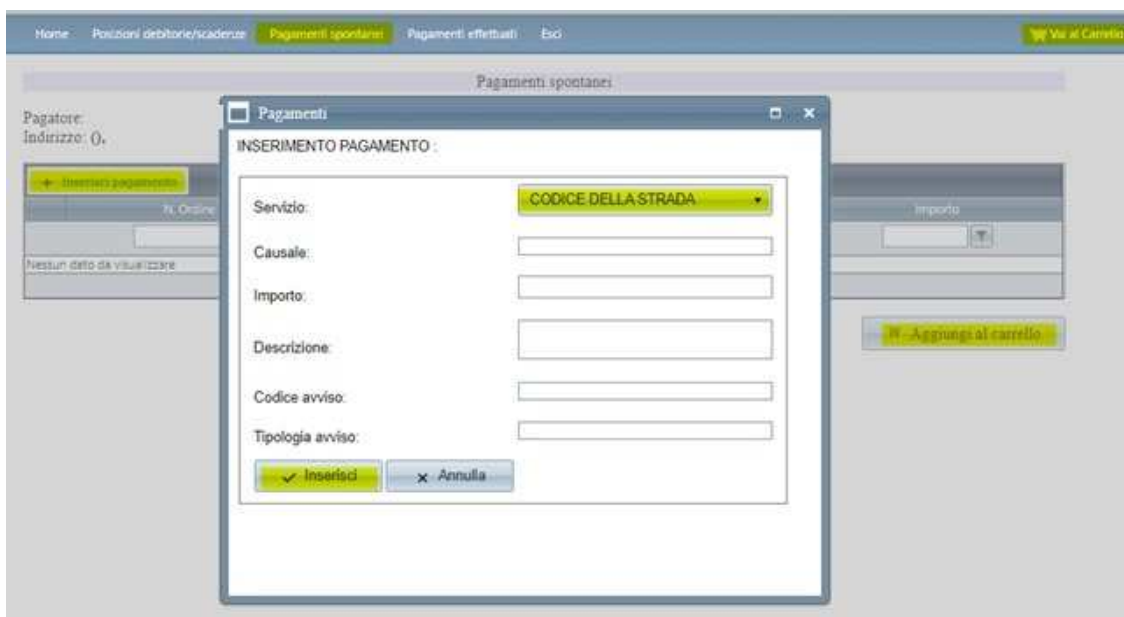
Home Posizioni debitorie/scadenze Pagamenti spontanei Pagamenti effettuati Esci

Vai al Carrello

Pagamenti spontanei

Pagatore:
Indirizzo: ().

+ Inserisci pagamento

N. Ordine

Importo

Nessun dato da visualizzare

Aggiungi al carrello

Pagamenti

INSERIMENTO PAGAMENTO :

Servizio: CODICE DELLA STRADA

Causale:

Importo:

Descrizione:

Codice avviso:

Tipologia avviso:

Inserisci

Annulla